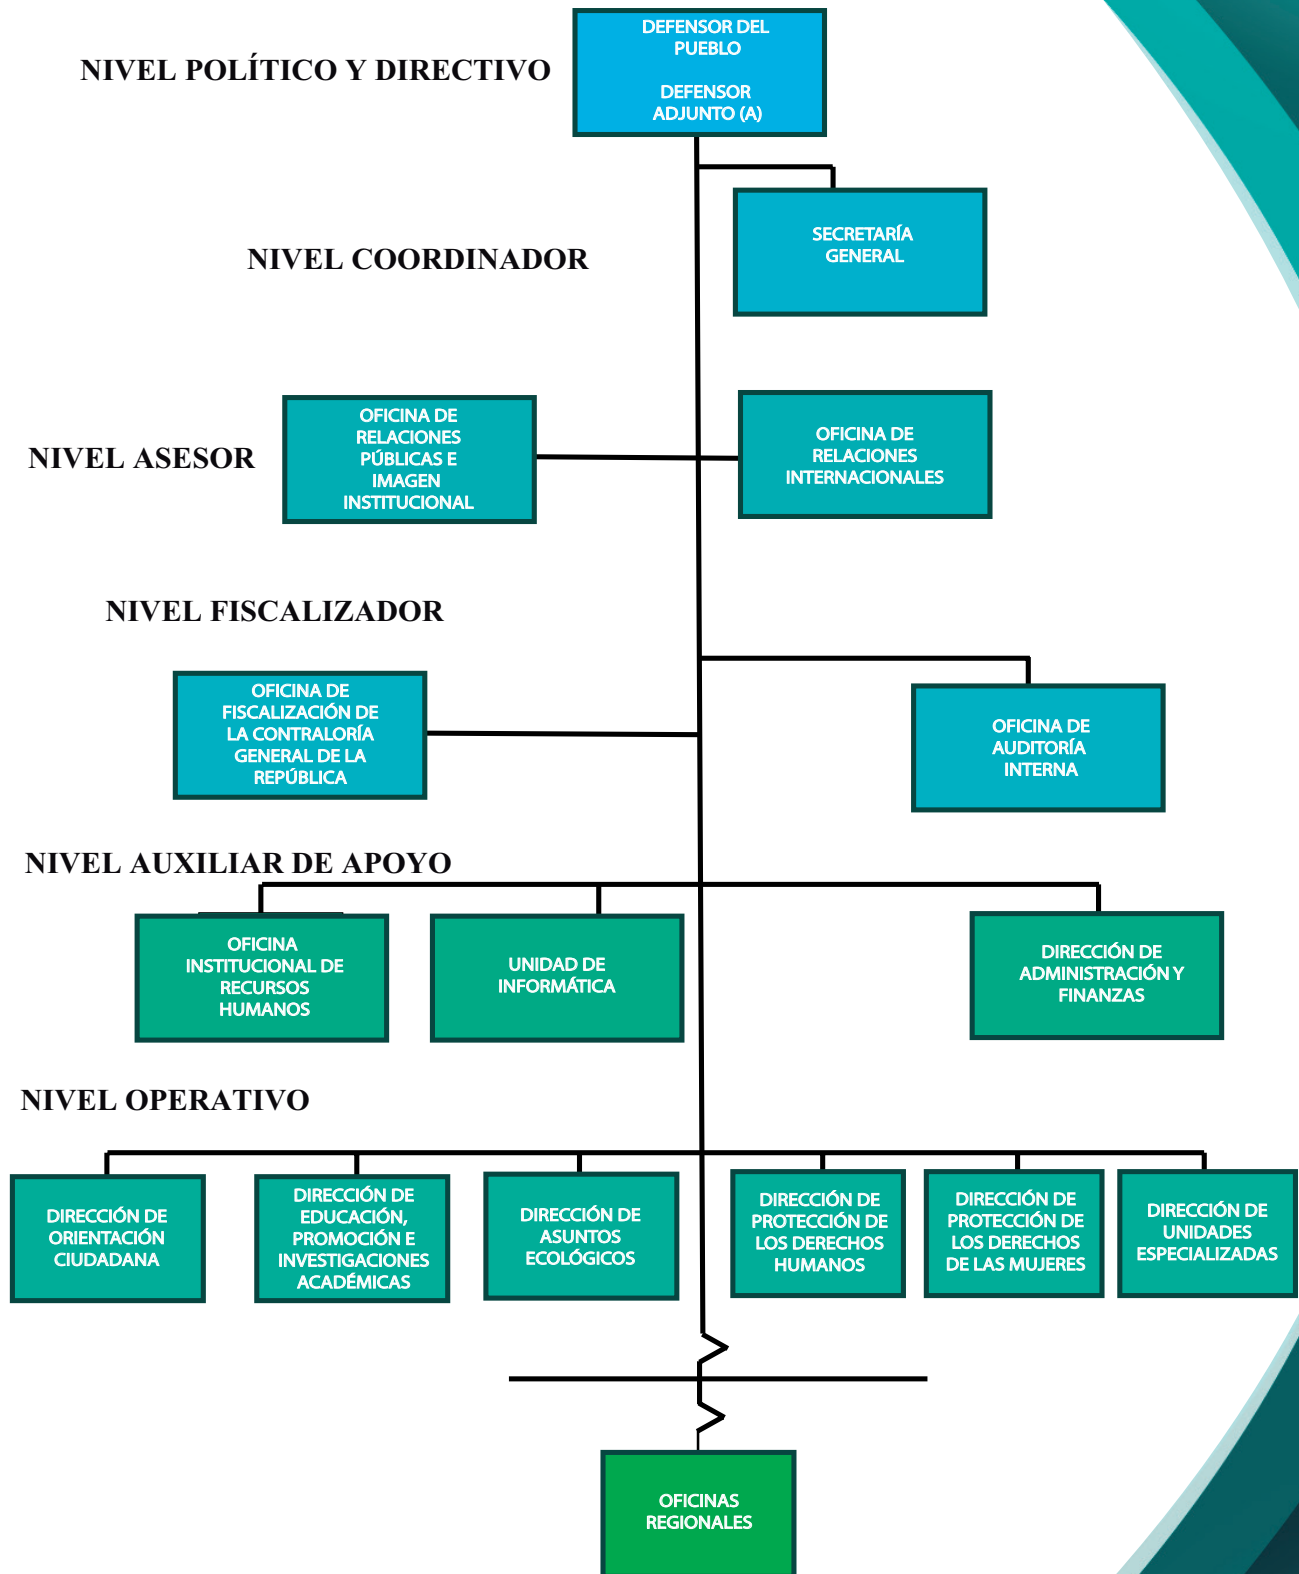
NIVEL POLÍTICO Y DIRECTIVO

DEFENSOR DEL PUEBLO

DEFENSOR ADJUNTO (A)

NIVEL COORDINADOR

SECRETARÍA GENERAL

NIVEL ASESOR

OFICINA DE RELACIONES PÚBLICAS E IMAGEN INSTITUCIONAL

OFICINA DE RELACIONES INTERNACIONALES

NIVEL FISCALIZADOR

OFICINA DE FISCALIZACIÓN DE LA CONTRALORÍA GENERAL DE LA REPÚBLICA

OFICINA DE AUDITORÍA INTERNA

NIVEL AUXILIAR DE APOYO

OFICINA INSTITUCIONAL DE RECURSOS HUMANOS

UNIDAD DE INFORMÁTICA

DIRECCIÓN DE ADMINISTRACIÓN Y FINANZAS

NIVEL OPERATIVO

DIRECCIÓN DE ORIENTACIÓN CIUDADANA

DIRECCIÓN DE EDUCACIÓN, PROMOCIÓN E INVESTIGACIONES ACADÉMICAS

DIRECCIÓN DE ASUNTOS ECOLÓGICOS

DIRECCIÓN DE PROTECCIÓN DE LOS DERECHOS HUMANOS

DIRECCIÓN DE PROTECCIÓN DE LOS DERECHOS DE LAS MUJERES

DIRECCIÓN DE UNIDADES ESPECIALIZADAS

OFICINAS REGIONALES